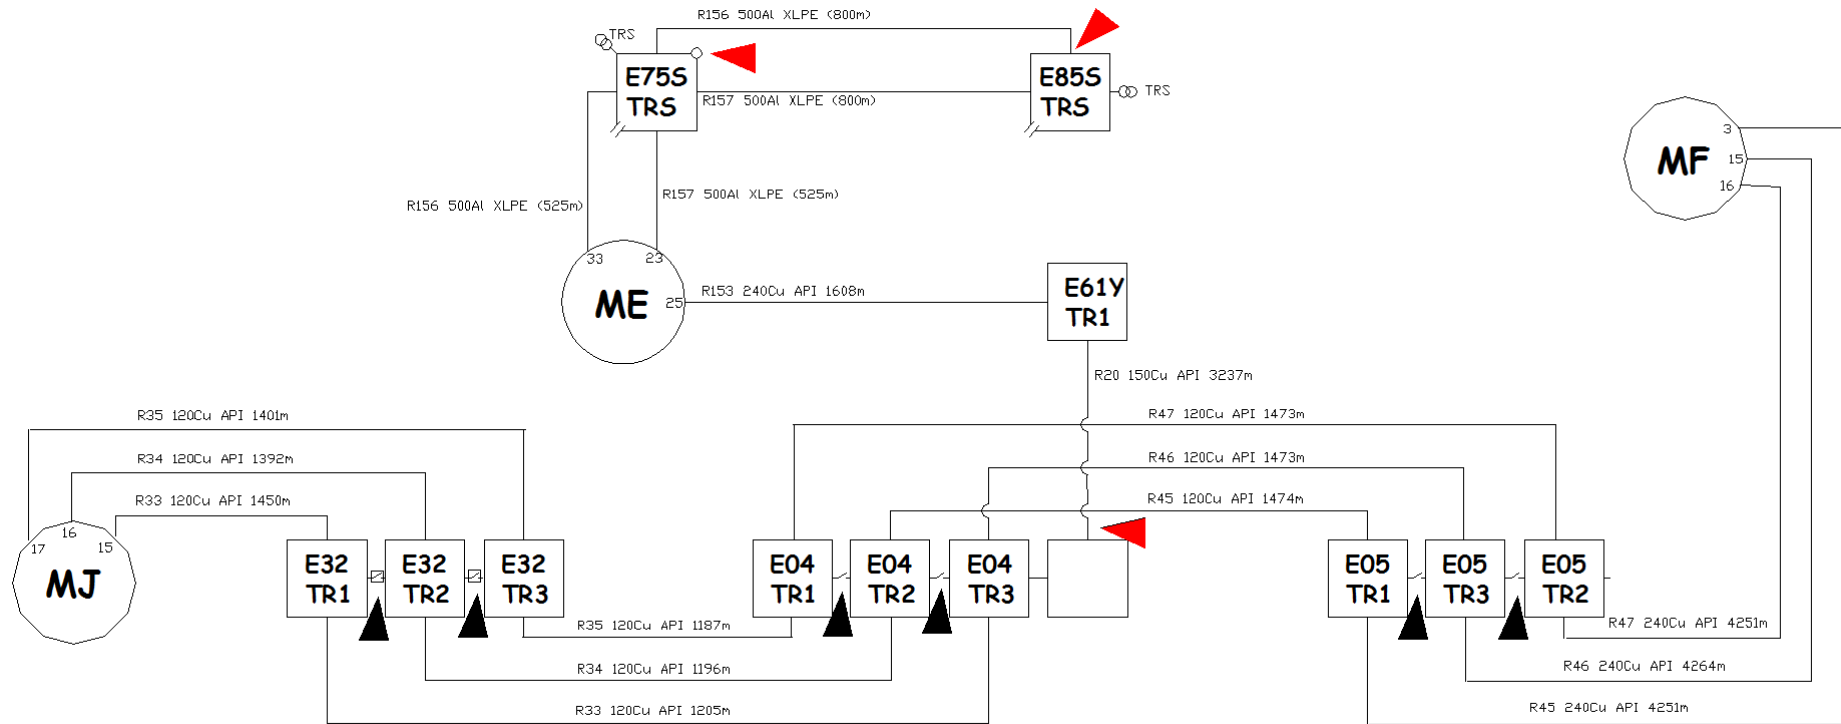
R156 500Al XLPE (800m)
TRS
E75S TRS
E85S TRS
TRS
R157 500Al XLPE (800m)
R156 500Al XLPE (525m)
R157 500Al XLPE (525m)
33
23
ME
25
R153 240Cu API 1608m
E61Y TR1
R20 150Cu API 3237m
MF
3
15
16
R35 120Cu API 1401m
R34 120Cu API 1392m
R33 120Cu API 1450m
R47 120Cu API 1473m
R46 120Cu API 1473m
R45 120Cu API 1474m
17
16
15
MJ
E32 TR1
E32 TR2
E32 TR3
E04 TR1
E04 TR2
E04 TR3
E05 TR1
E05 TR3
E05 TR2
R35 120Cu API 1187m
R34 120Cu API 1196m
R33 120Cu API 1205m
R47 240Cu API 4251m
R46 240Cu API 4264m
R45 240Cu API 4251m